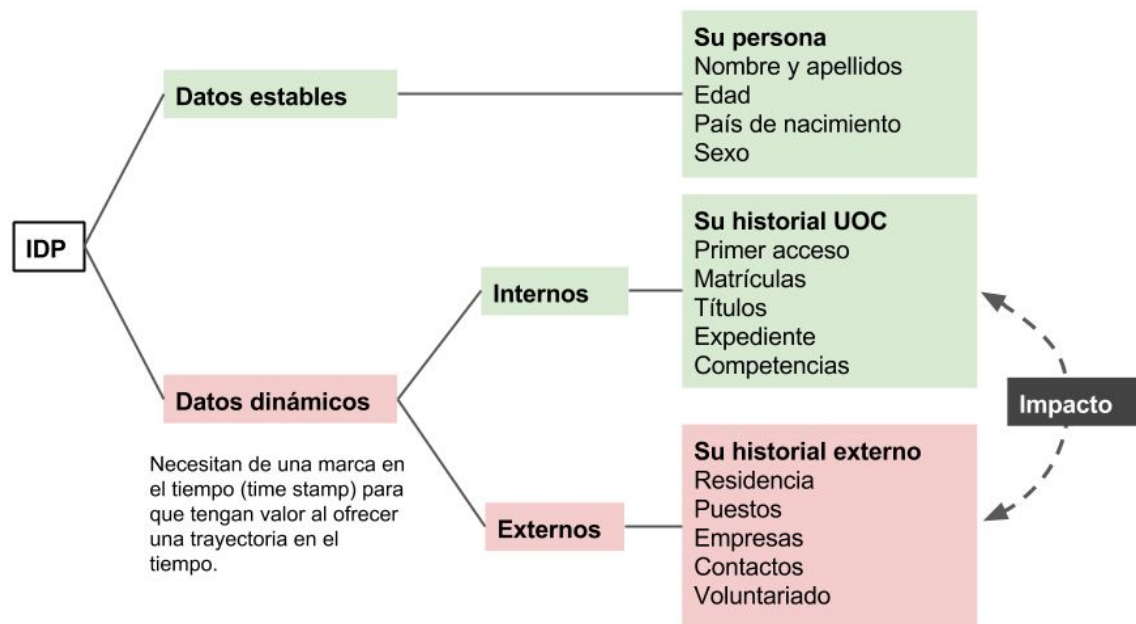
IDP

Datos estables

Su persona
Nombre y apellidos
Edad
País de nacimiento
Sexo

Datos dinámicos

Necesitan de una marca en el tiempo (time stamp) para que tengan valor al ofrecer una trayectoria en el tiempo.

Internos

Su historial UOC
Primer acceso
Matrículas
Títulos
Expediente
Competencias

Externos

Su historial externo
Residencia
Puestos
Empresas
Contactos
Voluntariado

Impacto